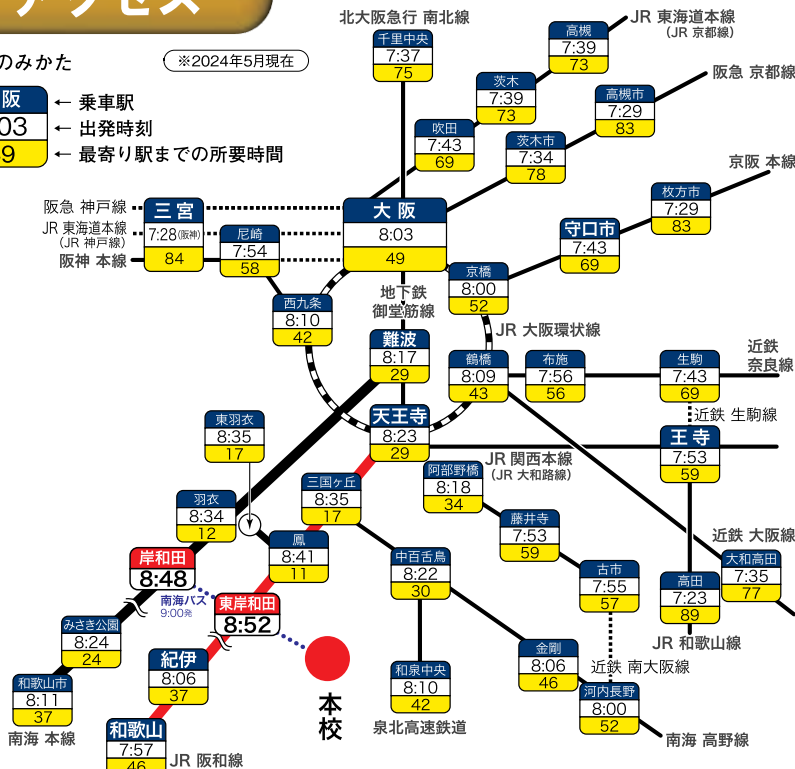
アクセス

のみかた

※2024年5月現在

阪 ← 乗車駅
03 ← 出発時刻
9 ← 最寄り駅までの所要時間

北大阪急行 南北線
千里中央 7:37 75
高槻 7:39 73
JR 東海道本線 (JR 京都線)
茨木 7:39 73
高槻市 7:29 83
阪急 京都線
吹田 7:43 69
茨木市 7:34 78
京阪 本線
枚方市 7:29 83
阪急 神戸線
JR 東海道本線 (JR 神戸線)
阪神 本線
三宮 7:28(阪神) 84
尼崎 7:54 58
大阪 8:03 49
守口市 7:43 69
京橋 8:00 52
西九条 8:10 42
地下鉄 御堂筋線
JR 大阪環状線
難波 8:17 29
鶴橋 8:09 43
布施 7:56 56
生駒 7:43 69
近鉄 奈良線
近鉄 生駒線
東羽衣 8:35 17
天王寺 8:23 29
王寺 7:53 59
JR 関西本線 (JR 大和路線)
阿部野橋 8:18 34
三国ヶ丘 8:35 17
羽衣 8:34 12
藤井寺 7:53 59
近鉄 大阪線
鳳 8:41 11
大和高田 7:35 77
岸和田 8:48
中百舌鳥 8:22 30
古市 7:55 57
高田 7:23 89
南海バス 9:00発
東岸和田 8:52
みさき公園 8:24 24
JR 和歌山線
近鉄 南大阪線
金剛 8:06 46
紀伊 8:06 37
和泉中央 8:10 42
本校
和歌山市 8:11 37
河内長野 8:00 52
南海 本線
和歌山 7:57 46
泉北高速鉄道
JR 阪和線
南海 高野線